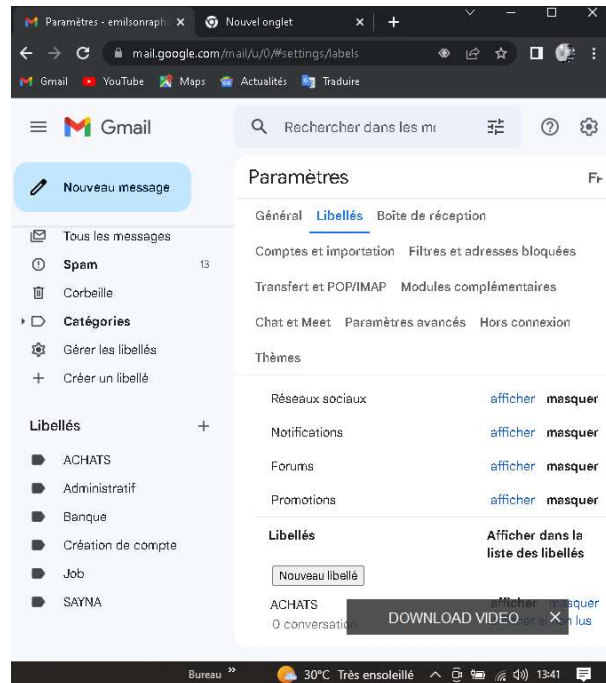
Paramètres - emilsonraph ×
Nouvel onglet ×
+
mail.google.com/mail/u/0/#settings/labels
Gmail YouTube Maps Actualités Traduire

Gmail
Rechercher dans les m

Nouveau message
Tous les messages
Spam 13
Corbeille
Catégories
Gérer les libellés
Créer un libellé

Libellés +
ACHATS
Administratif
Banque
Création de compte
Job
SAYNA

Paramètres
Fr

Général Libellés Boîte de réception
Comptes et importation Filtres et adresses bloquées
Transfert et POP/IMAP Modules complémentaires
Chat et Meet Paramètres avancés Hors connexion
Thèmes

| | | |
|---|---|---|
| Réseaux sociaux | afficher | masquer |
| Notifications | afficher | masquer |
| Forums | afficher | masquer |
| Promotions | afficher | masquer |

Libellés
Afficher dans la liste des libellés
Nouveau libellé
ACHATS
0 conversati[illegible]
afficher masquer
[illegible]er si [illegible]n lus
DOWNLOAD VIDEO ×

Bureau »
30°C Très ensoleillé
13:41